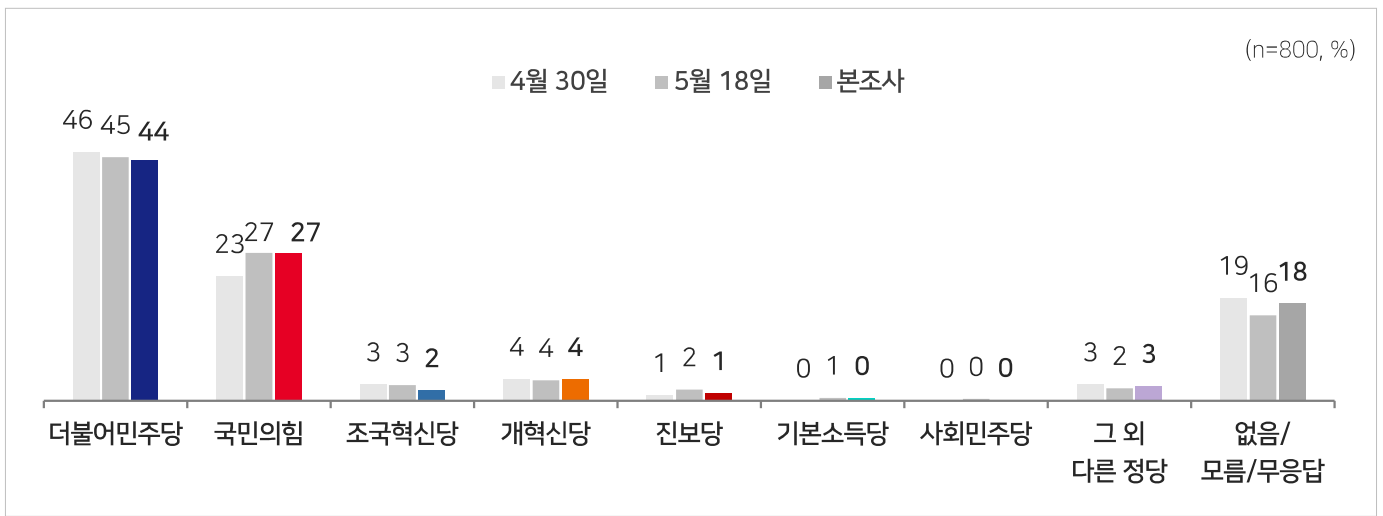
(n=800, %)

4월 30일 5월 18일 본조사

| | 4월 30일 | 5월 18일 | 본조사 |
|---|---|---|---|
| 더불어민주당 | 46 | 45 | 44 |
| 국민의힘 | 23 | 27 | 27 |
| 조국혁신당 | 3 | 3 | 2 |
| 개혁신당 | 4 | 4 | 4 |
| 진보당 | 1 | 2 | 1 |
| 기본소득당 | 0 | 1 | 0 |
| 사회민주당 | 0 | 0 | 0 |
| 그 외 다른 정당 | 3 | 2 | 3 |
| 없음/모름/무응답 | 19 | 16 | 18 |